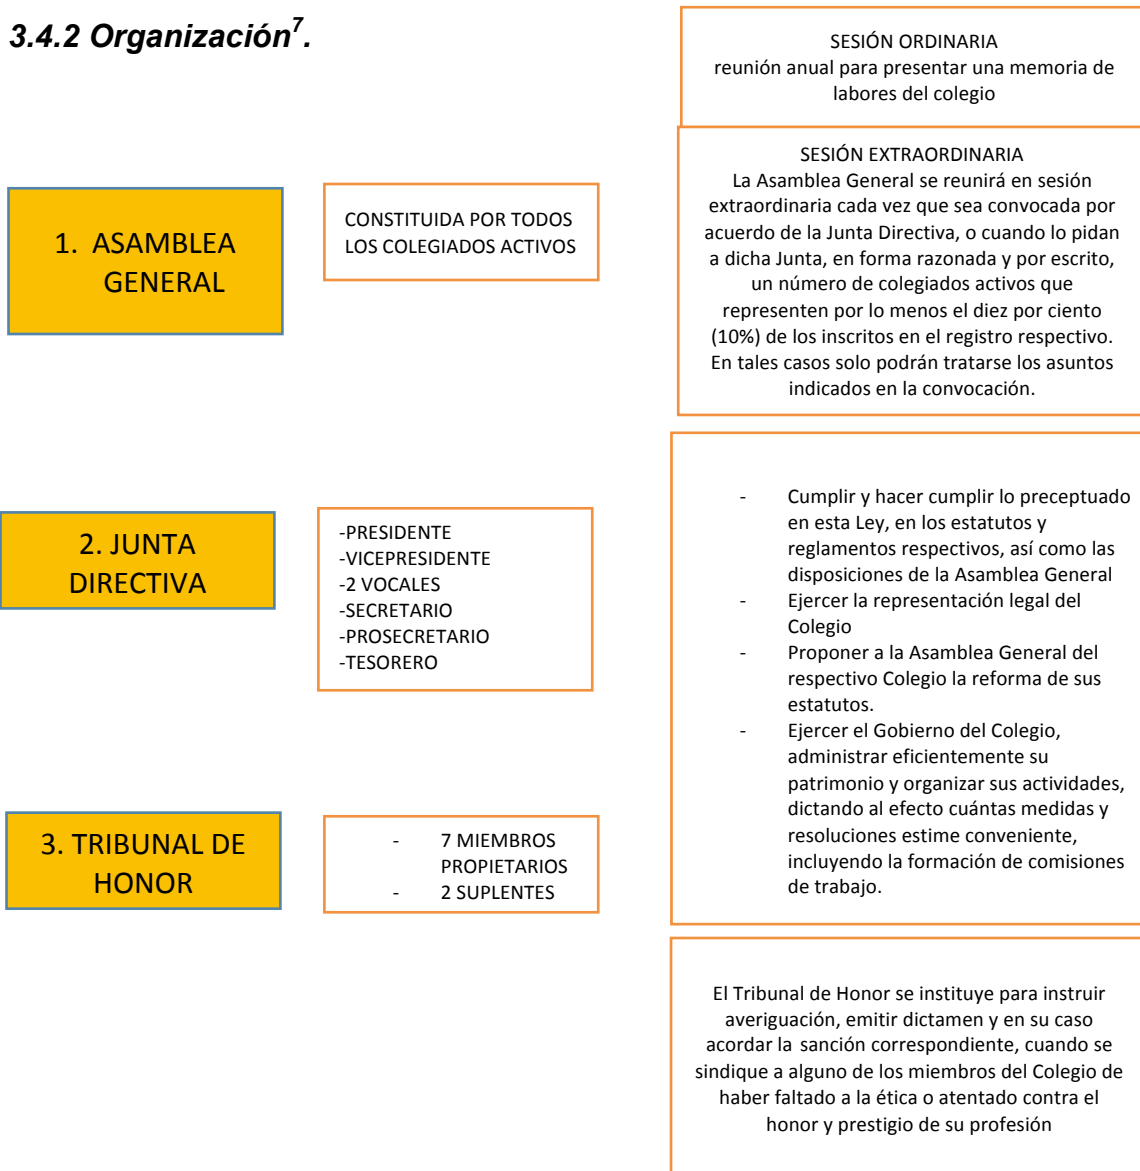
3.4.2 Organización$^7$.

SESIÓN ORDINARIA
reunión anual para presentar una memoria de labores del colegio

SESIÓN EXTRAORDINARIA
La Asamblea General se reunirá en sesión extraordinaria cada vez que sea convocada por acuerdo de la Junta Directiva, o cuando lo pidan a dicha Junta, en forma razonada y por escrito, un número de colegiados activos que representen por lo menos el diez por ciento (10%) de los inscritos en el registro respectivo. En tales casos solo podrán tratarse los asuntos indicados en la convocación.

1. ASAMBLEA GENERAL

CONSTITUIDA POR TODOS LOS COLEGIADOS ACTIVOS

2. JUNTA DIRECTIVA

-PRESIDENTE
-VICEPRESIDENTE
-2 VOCALES
-SECRETARIO
-PROSECRETARIO
-TESORERO

- Cumplir y hacer cumplir lo preceptuado en esta Ley, en los estatutos y reglamentos respectivos, así como las disposiciones de la Asamblea General
- Ejercer la representación legal del Colegio
- Proponer a la Asamblea General del respectivo Colegio la reforma de sus estatutos.
- Ejercer el Gobierno del Colegio, administrar eficientemente su patrimonio y organizar sus actividades, dictando al efecto cuántas medidas y resoluciones estime conveniente, incluyendo la formación de comisiones de trabajo.

3. TRIBUNAL DE HONOR

- 7 MIEMBROS PROPIETARIOS
- 2 SUPLENTES

El Tribunal de Honor se instituye para instruir averiguación, emitir dictamen y en su caso acordar la sanción correspondiente, cuando se sindique a alguno de los miembros del Colegio de haber faltado a la ética o atentado contra el honor y prestigio de su profesión